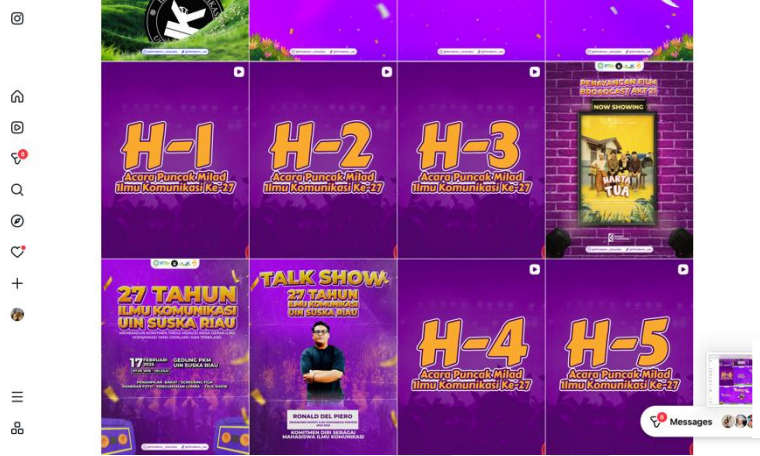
6

H-1
Acara Puncak Milad
Ilmu Komunikasi Ke-27

H-2
Acara Puncak Milad
Ilmu Komunikasi Ke-27

H-3
Acara Puncak Milad
Ilmu Komunikasi Ke-27

PENAYANGAN FILM
BROADCAST AKT 21
NOW SHOWING
HARTA TUA

27 TAHUN
ILMU KOMUNIKASI
UIN SUSKA RIAU
17 FEBRUARI 2025
GEDUNG PKM UIN SUSKA RIAU

TALK SHOW
27 TAHUN
ILMU KOMUNIKASI
UIN SUSKA RIAU
RONALD DEL PIERO
KOMITMEN DIRI SEBAGAI MAHASISWA ILMU KOMUNIKASI

H-4
Acara Puncak Milad
Ilmu Komunikasi Ke-27

H-5
Acara Puncak Milad
Ilmu Komunikasi Ke-27

6
Messages